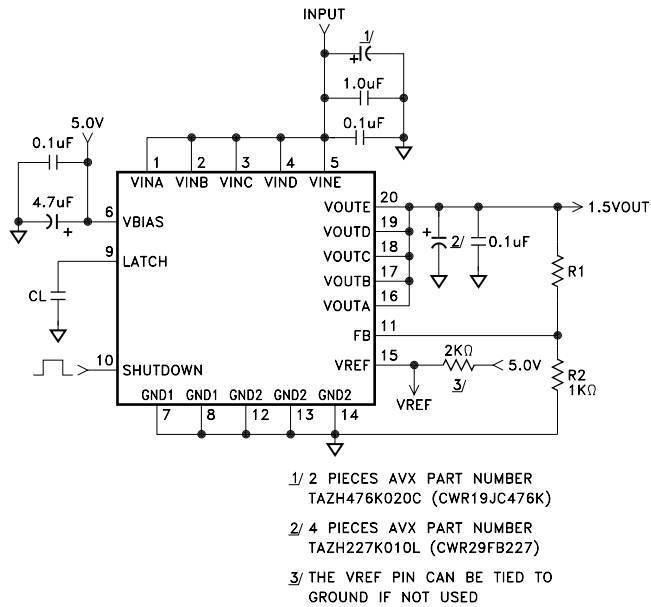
INPUT
1/
+
1.0uF
0.1uF
5.0V
0.1uF
4.7uF
+
1
2
3
4
5
VINA
VINB
VINC
VIND
VINE
6
VBIAS
9
LATCH
CL
10
SHUTDOWN
GND1
GND1
GND2
GND2
GND2
7
8
12
13
14
20
VOUTE
19
VOUTD
18
VOUTC
17
VOUTB
16
VOUTA
11
FB
15
VREF
+
2/
0.1uF
1.5VOUT
R1
2K$\Omega$
5.0V
3/
VREF
R2
1K$\Omega$

1/ 2 PIECES AVX PART NUMBER TAZH476K020C (CWR19JC476K)

2/ 4 PIECES AVX PART NUMBER TAZH227K010L (CWR29FB227)

3/ THE VREF PIN CAN BE TIED TO GROUND IF NOT USED